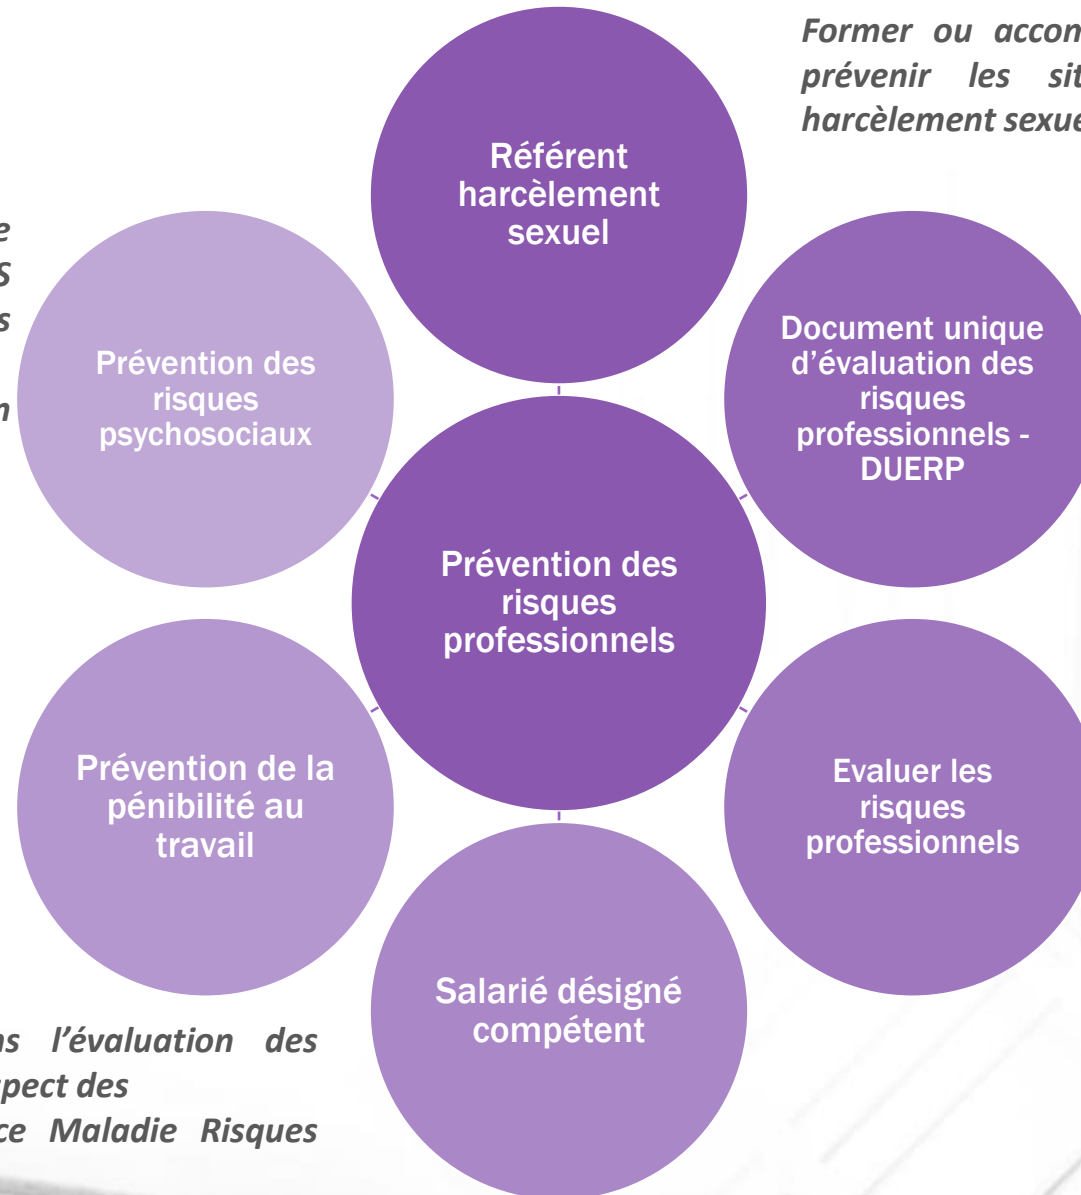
Former ou accon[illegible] prévenir les sit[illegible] harcèlement sexue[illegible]

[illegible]e
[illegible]S
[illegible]s
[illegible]n

Référent harcèlement sexuel

Prévention des risques psychosociaux

Document unique d'évaluation des risques professionnels - DUERP

Prévention des risques professionnels

Prévention de la pénibilité au travail

Evaluer les risques professionnels

Salarié désigné compétent

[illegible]ns l'évaluation des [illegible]pect des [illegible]ce Maladie Risques